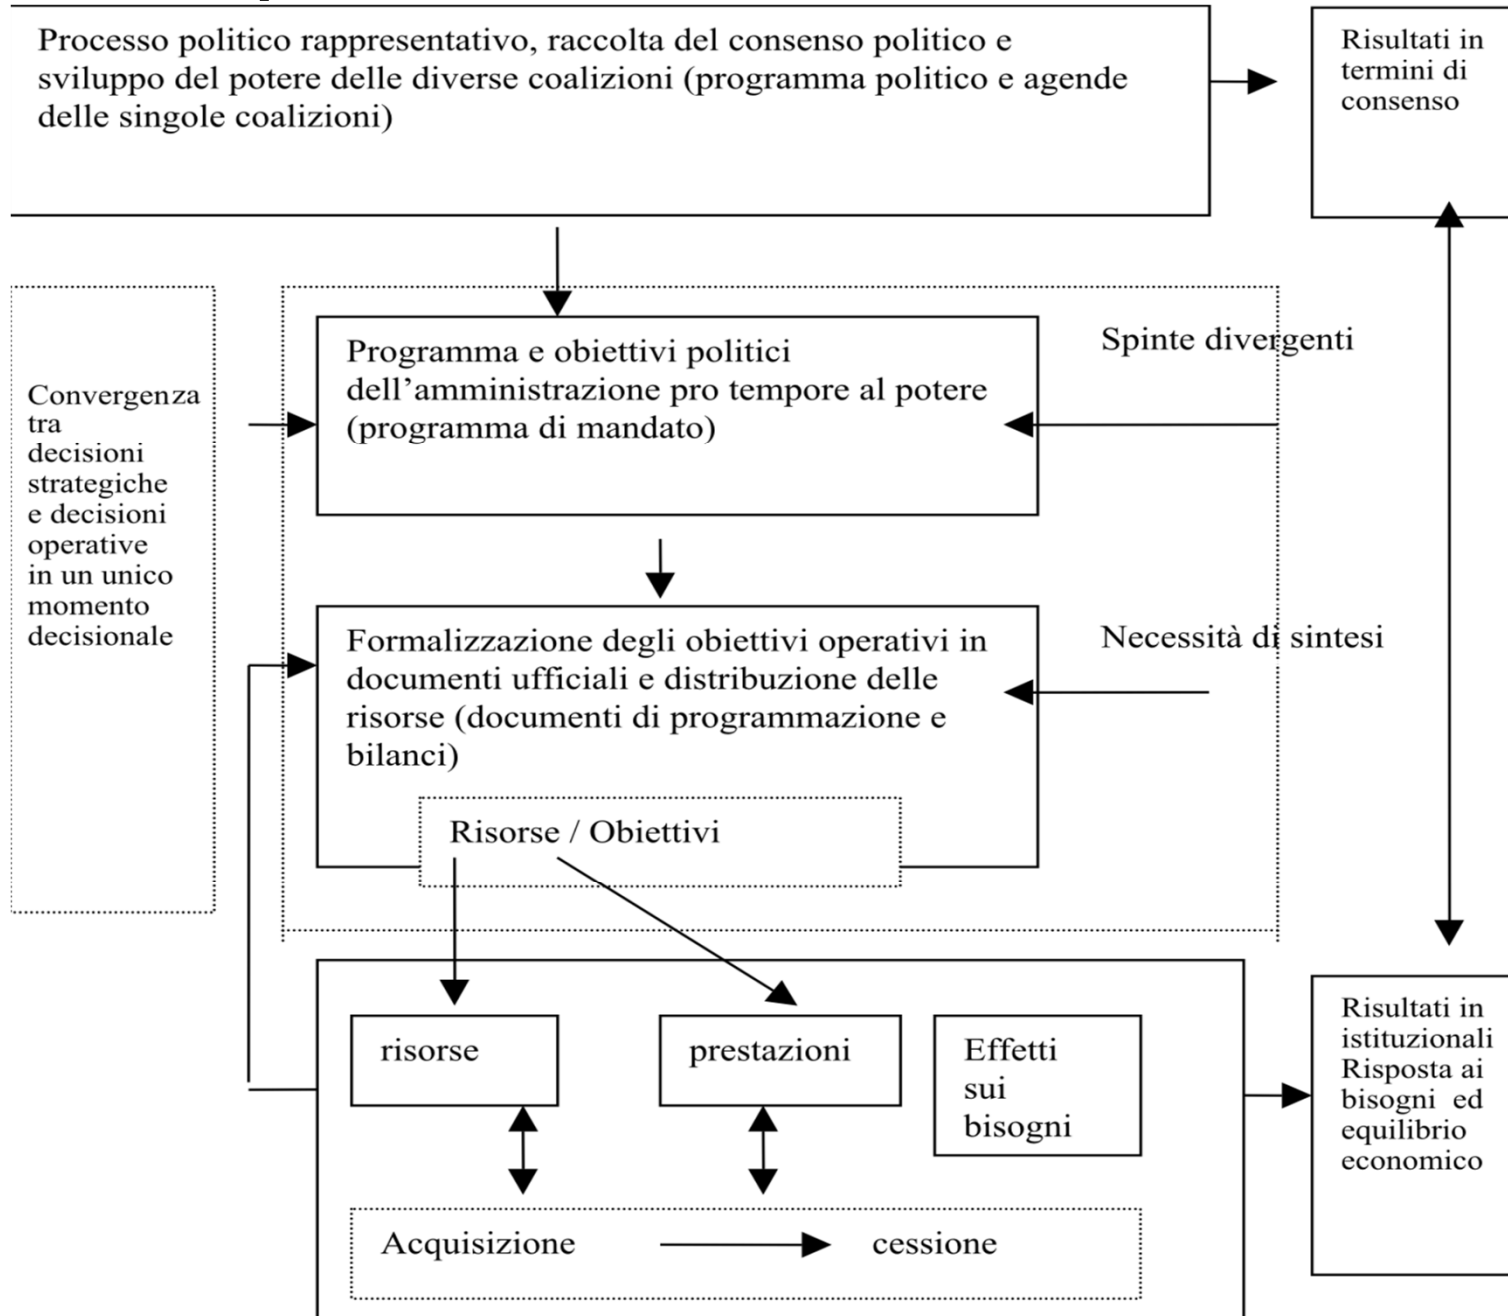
Processo politico rappresentativo, raccolta del consenso politico e sviluppo del potere delle diverse coalizioni (programma politico e agende delle singole coalizioni)

Risultati in termini di consenso

Convergenza tra decisioni strategiche e decisioni operative in un unico momento decisionale

Programma e obiettivi politici dell'amministrazione pro tempore al potere (programma di mandato)

Spinte divergenti

Formalizzazione degli obiettivi operativi in documenti ufficiali e distribuzione delle risorse (documenti di programmazione e bilanci)

Necessità di sintesi

Risorse / Obiettivi

risorse

prestazioni

Effetti sui bisogni

Acquisizione

cessione

Risultati in istituzionali Risposta ai bisogni ed equilibrio economico